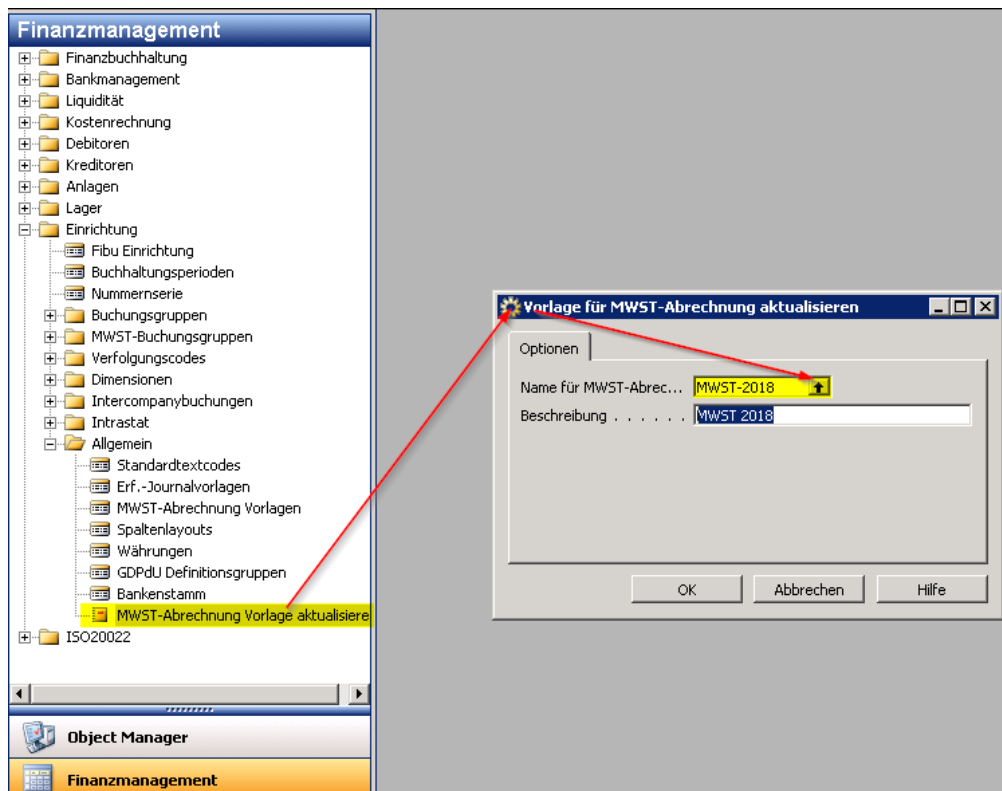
Finanzmanagement

Finanzbuchhaltung
Bankmanagement
Liquidität
Kostenrechnung
Debitoren
Kreditoren
Anlagen
Lager
Einrichtung
Fibu Einrichtung
Buchhaltungsperioden
Nummernserie
Buchungsgruppen
MWST-Buchungsgruppen
Verfolgungscodes
Dimensionen
Intercompanybuchungen
Intrastat
Allgemein
Standardtextcodes
Erf.-Journalvorlagen
MWST-Abrechnung Vorlagen
Spaltenlayouts
Währungen
GDPdU Definitionsgruppen
Bankenstamm
MWST-Abrechnung Vorlage aktualisiere
ISO20022

Object Manager
Finanzmanagement

Vorlage für MWST-Abrechnung aktualisieren

Optionen

Name für MWST-Abrec... MWST-2018
Beschreibung . . . . . . MWST 2018

OK
Abbrechen
Hilfe